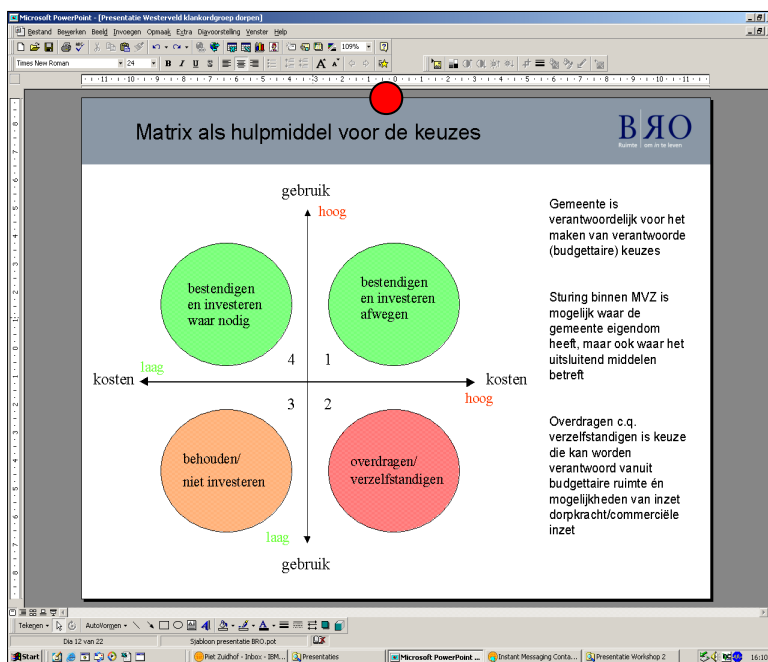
Microsoft PowerPoint - [Presentatie Westerveld klankordgroep dorpen]

Bestand Bewerken Beeld Invoegen Opmaak Extra Diavoorstelling Venster Help

Times New Roman 24 B I U S 109%

Matrix als hulpmiddel voor de keuzes

BRO
Ruimte om in te leven

gebruik
hoog

bestendigen en investeren waar nodig

bestendigen en investeren afwegen

4 1

laag
kosten

kosten
hoog

3 2

behouden/ niet investeren

overdragen/ verzelfstandigen

laag
gebruik

Gemeente is verantwoordelijk voor het maken van verantwoorde (budgettaire) keuzes

Sturing binnen MVZ is mogelijk waar de gemeente eigendom heeft, maar ook waar het uitsluitend middelen betreft

Overdragen c.q. verzelfstandigen is keuze die kan worden verantwoord vanuit budgettaire ruimte én mogelijkheden van inzet dorpkracht/commerciële inzet

Tekenen AutoVormen

Dia 12 van 22 Sjabloon presentatie BRO.pot

Start Piet Zuidhof - Inbox - IBM... Presentaties Microsoft PowerPoint ... Instant Messaging Conta... Presentatie Workshop 2 16:10